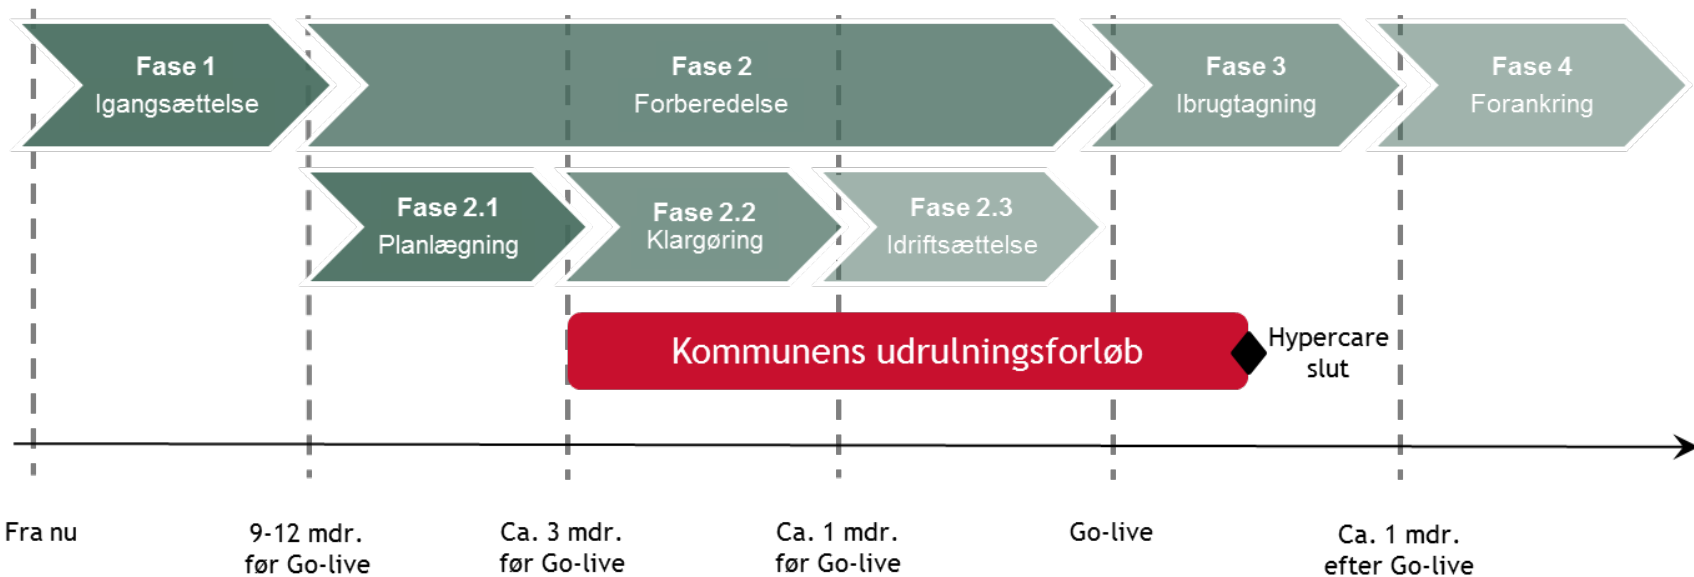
Fase 1
Igangsættelse

Fase 2
Forberedelse

Fase 3
Ibrugtagning

Fase 4
Forankring

Fase 2.1
Planlægning

Fase 2.2
Klargøring

Fase 2.3
Idriftsættelse

Kommunens udrulningsforløb

Hypercare slut

Fra nu

9-12 mdr. før Go-live

Ca. 3 mdr. før Go-live

Ca. 1 mdr. før Go-live

Go-live

Ca. 1 mdr. efter Go-live